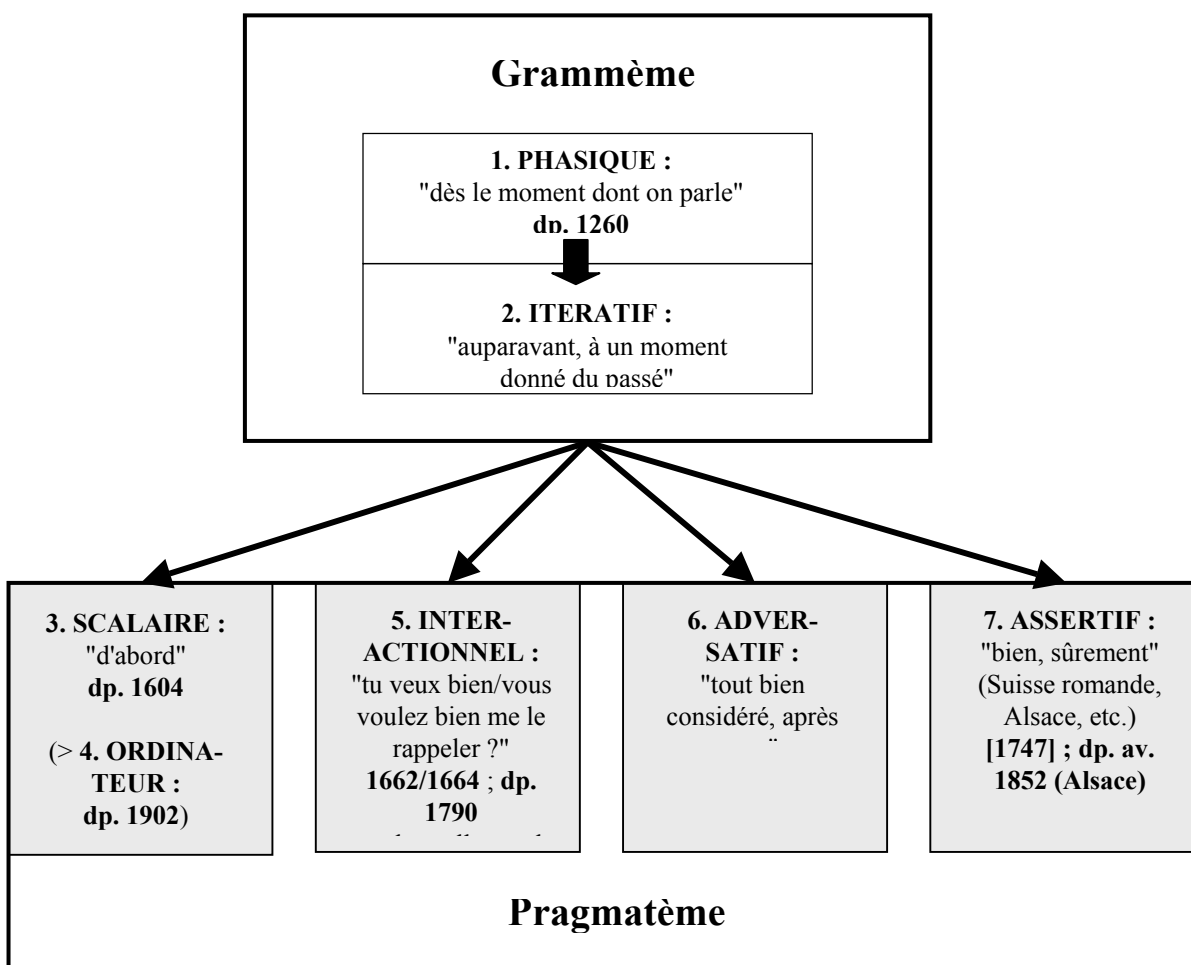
Grammème

1. PHASIQUE :
"dès le moment dont on parle"
dp. 1260

2. ITERATIF :
"auparavant, à un moment donné du passé"

3. SCALAIRE :
"d'abord"
dp. 1604

(> 4. ORDINATEUR :
dp. 1902)

5. INTERACTIONNEL :
"tu veux bien/vous voulez bien me le rappeler ?"
1662/1664 ; dp. 1790
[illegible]

6. ADVERSATIF :
"tout bien considéré, après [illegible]

7. ASSERTIF :
"bien, sûrement"
(Suisse romande, Alsace, etc.)
[1747] ; dp. av. 1852 (Alsace)

Pragmatème